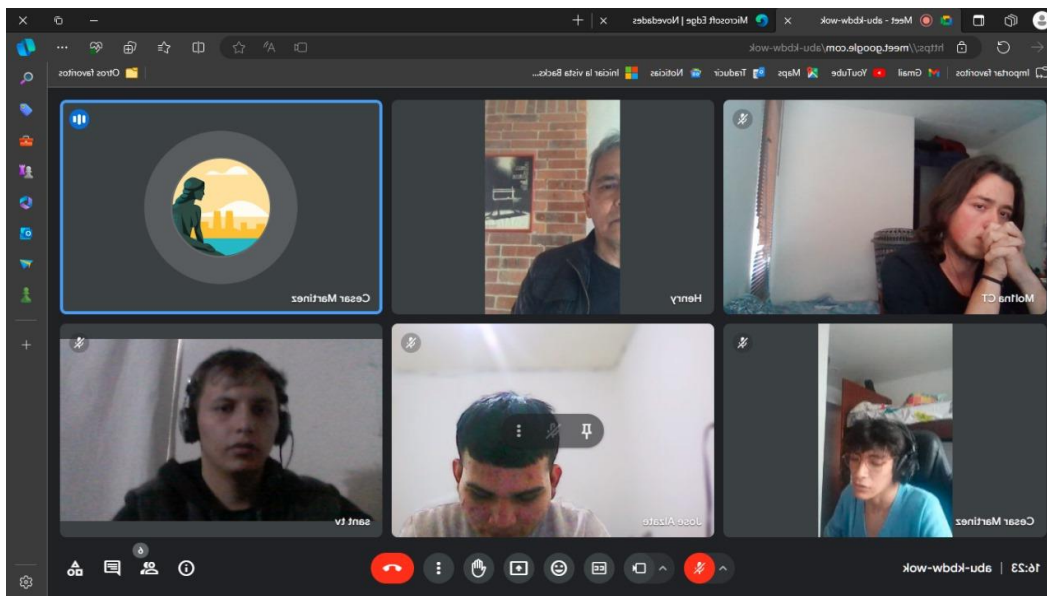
Meet - abu-kbdw-wok
Microsoft Edge | Novedades
https://meet.google.com/abu-kbdw-wok
Importar favoritos | Gmail | YouTube | Maps | Traducir | Noticias | Iniciar la vista Backs...
Otros favoritos
Cesar Martinez
Henry
Molina CT
sant tv
Jose Alzate
Cesar Martinez
6
16:23 | abu-kbdw-wok